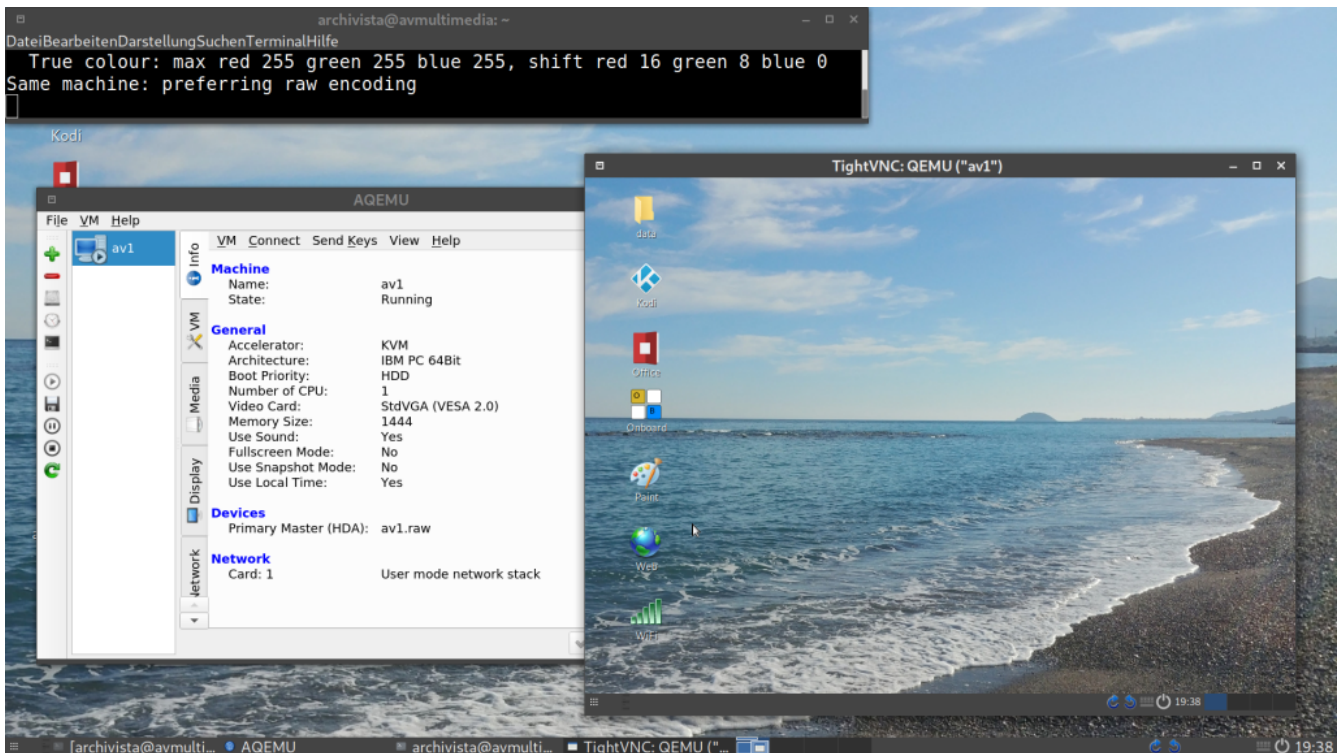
archivista@avmultimedia: ~

DateiBearbeitenDarstellungSuchenTerminalHilfe

True colour: max red 255 green 255 blue 255, shift red 16 green 8 blue 0
Same machine: preferring raw encoding

Kodi

AQEMU

File VM Help

av1

Info VM Media Display Network

VM Connect Send Keys View Help

Machine
Name: av1
State: Running

General
Accelerator: KVM
Architecture: IBM PC 64Bit
Boot Priority: HDD
Number of CPU: 1
Video Card: StdVGA (VESA 2.0)
Memory Size: 1444
Use Sound: Yes
Fullscreen Mode: No
Use Snapshot Mode: No
Use Local Time: Yes

Devices
Primary Master (HDA): av1.raw

Network
Card: 1 User mode network stack

TightVNC: QEMU ("av1")

data

Kodi

Office

Onboard

Paint

Web

WiFi

19:38

[archivista@avmulti... AQEMU archivista@avmulti... TightVNC: QEMU ("... 19:38